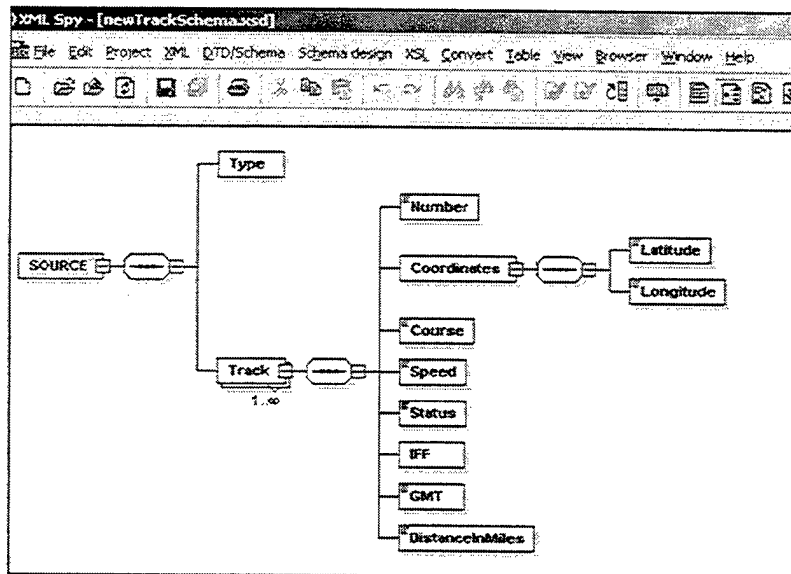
XML Spy - [newTrackSchema.xsd]

File Edit Project XML DTD/Schema Schema design XSL Convert Table View Browser Window Help

Type

SOURCE

Track

1..∞

Number

Coordinates

Latitude

Longitude

Course

Speed

Status

IFF

GMT

DistanceInMiles